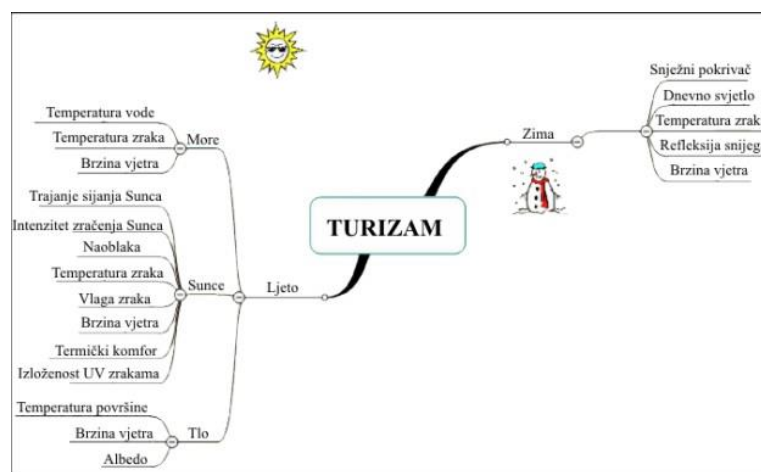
TURIZAM

Ljeto

More
Temperatura vode
Temperatura zraka
Brzina vjetra

Sunce
Trajanje sijanja Sunca
Intenzitet zračenja Sunca
Naoblaka
Temperatura zraka
Vlaga zraka
Brzina vjetra
Termički komfor
Izloženost UV zrakama

Tlo
Temperatura površine
Brzina vjetra
Albedo

Zima
Snježni pokrivač
Dnevno svjetlo
Temperatura zrak
Refleksija snijeg
Brzina vjetra